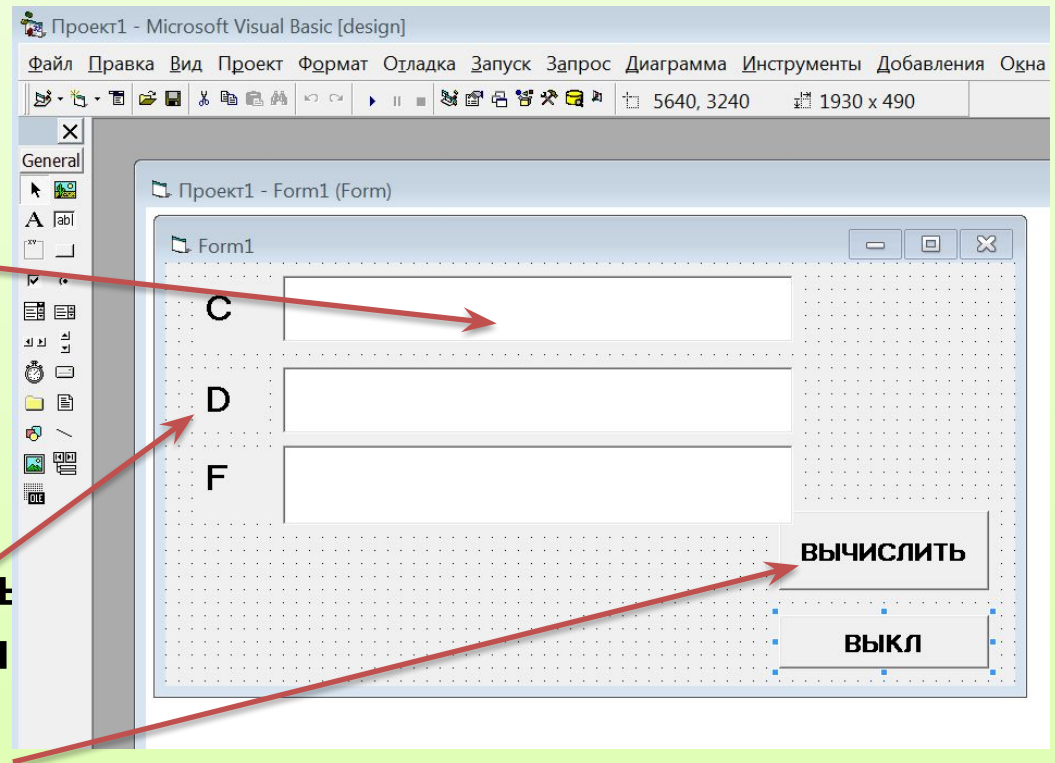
Проект1 - Microsoft Visual Basic [design]

Файл Правка Вид Проект Формат Отладка Запуск Запрос Диаграмма Инструменты Добавления Окна

5640, 3240 1930 x 490

General

Проект1 - Form1 (Form)

Form1

C

D

F

ВЫЧИСЛИТЬ

ВЫКЛ